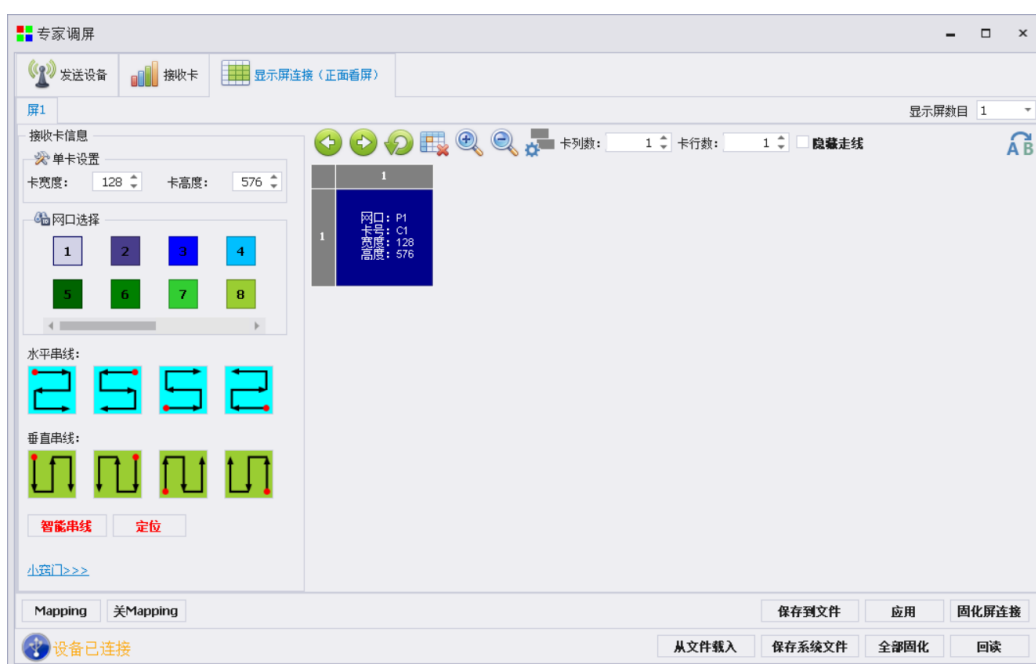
专家调屏

发送设备 接收卡 显示屏连接（正面看屏）

屏1

显示屏数目 1

接收卡信息

单卡设置

卡宽度: 128 卡高度: 576

网口选择

1 2 3 4
5 6 7 8

水平串线:

垂直串线:

智能串线 定位

小窍门>>>

卡列数: 1 卡行数: 1 隐藏走线

| | 1 |
|---|---|
| 1 | 网口: P1 卡号: C1 宽度: 128 高度: 576 |

Mapping 关Mapping 保存到文件 应用 固化屏连接

设备已连接 从文件载入 保存系统文件 全部固化 回读